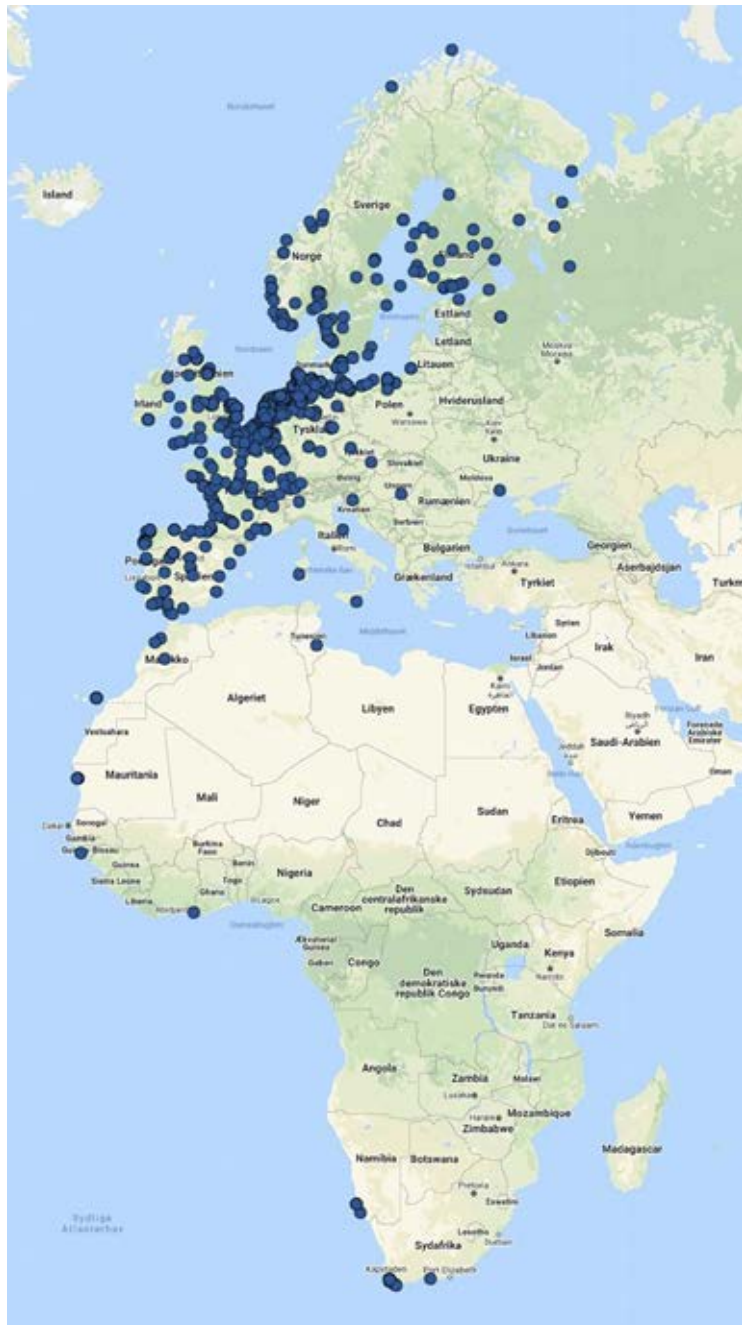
Island

Sverige

Norge

Finland

Estland

Letland

Litauen

Irland

Polen

Hviderusland

Tyskland

Ukraine

Slovakiet

Rumænien

Italien

Bulgarien

Georgien

Aserbajdsjan

Portugal

Spanien

Grækenland

Tyrkiet

Turkmenistan

Syrien

Irak

Iran

Marokko

Algeriet

Libyen

Egypten

Saudi-Arabien

Vestsahara

Mauritania

Mali

Niger

Chad

Sudan

Eritrea

Yemen

Senegal

Gambia

Guinea

Burkina Faso

Nigeria

Den centralafrikanske republik

Sydsudan

Etiopien

Cameroon

Somalia

Congo

Uganda

Kenya

Den demokratiske republik Congo

Tanzania

Angola

Zambia

Mozambique

Zimbabwe

Madagascar

Namibia

Botswana

Sydafrika

Sydlige Atlanterhav